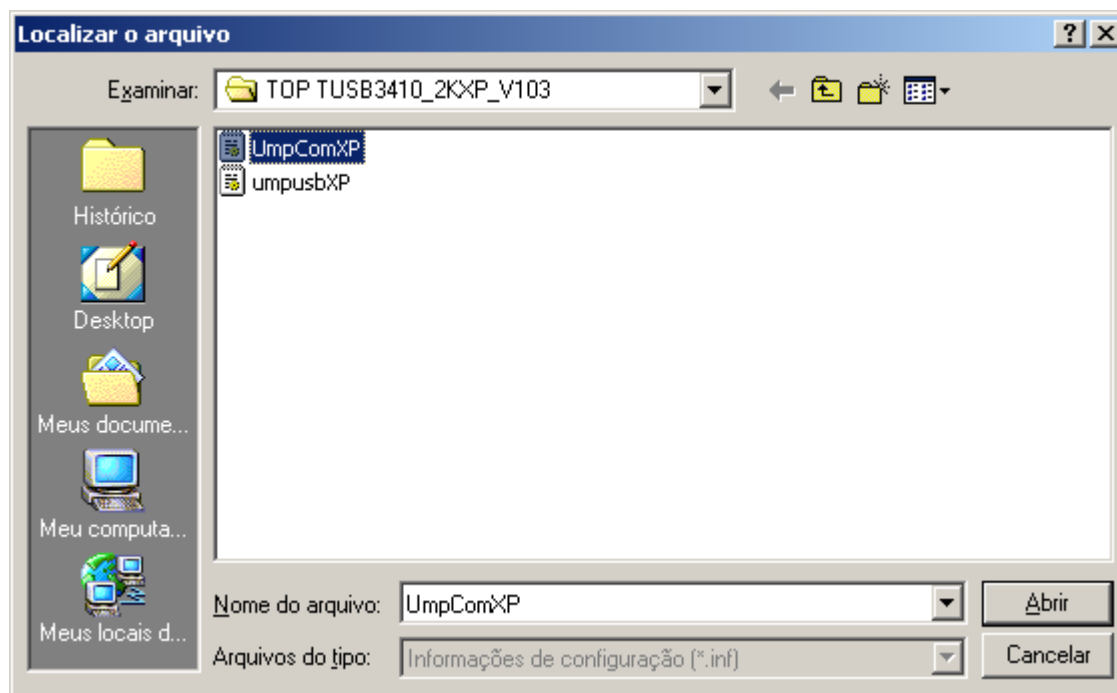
Localizar o arquivo

?

Examinar: TOP TUSB3410_2KXP_V103

Histórico

Desktop

Meus docume...

Meu computa...

Meus locais d...

UmpComXP
umpusbXP

Nome do arquivo: UmpComXP

Abrir

Arquivos do tipo: Informações de configuração (*.inf)

Cancelar